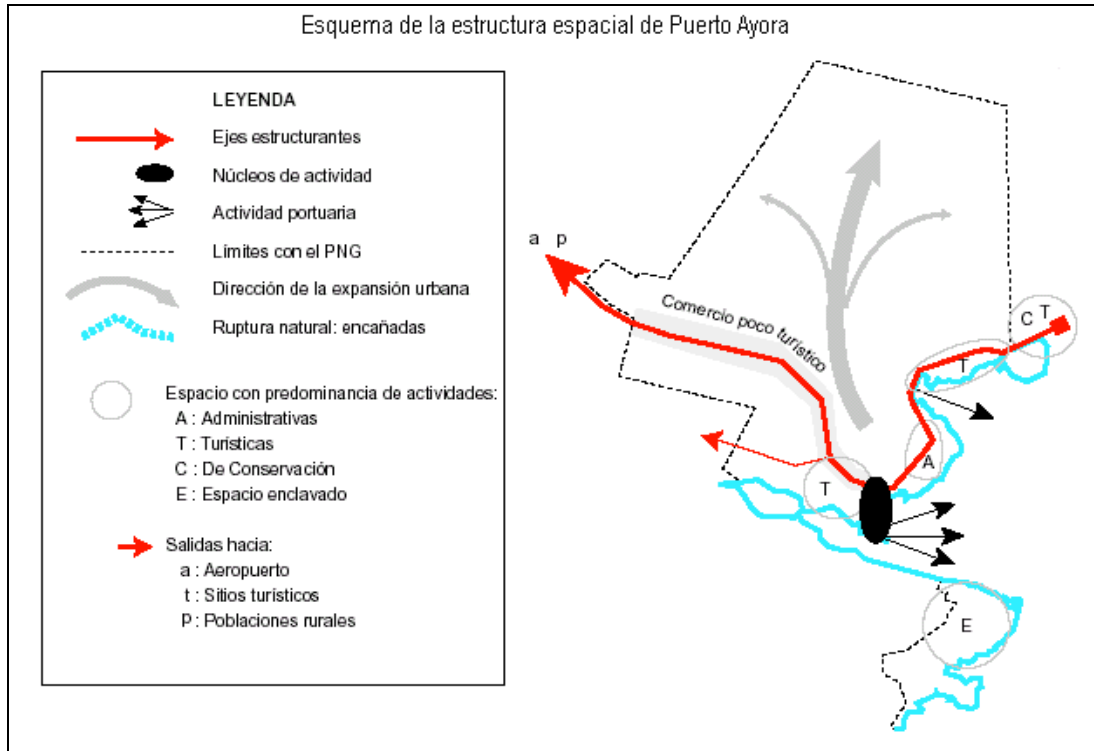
Esquema de la estructura espacial de Puerto Ayora

LEYENDA

Ejes estructurantes

Núcleos de actividad

Actividad portuaria

Límites con el PNG

Dirección de la expansión urbana

Ruptura natural: encañadas

Espacio con predominancia de actividades:
A : Administrativas
T : Turisticas
C : De Conservación
E : Espacio enclavado

Salidas hacia:
a : Aeropuerto
t : Sitios turísticos
P : Poblaciones rurales

a p

Comercio poco turístico

C T

T

A

T

E